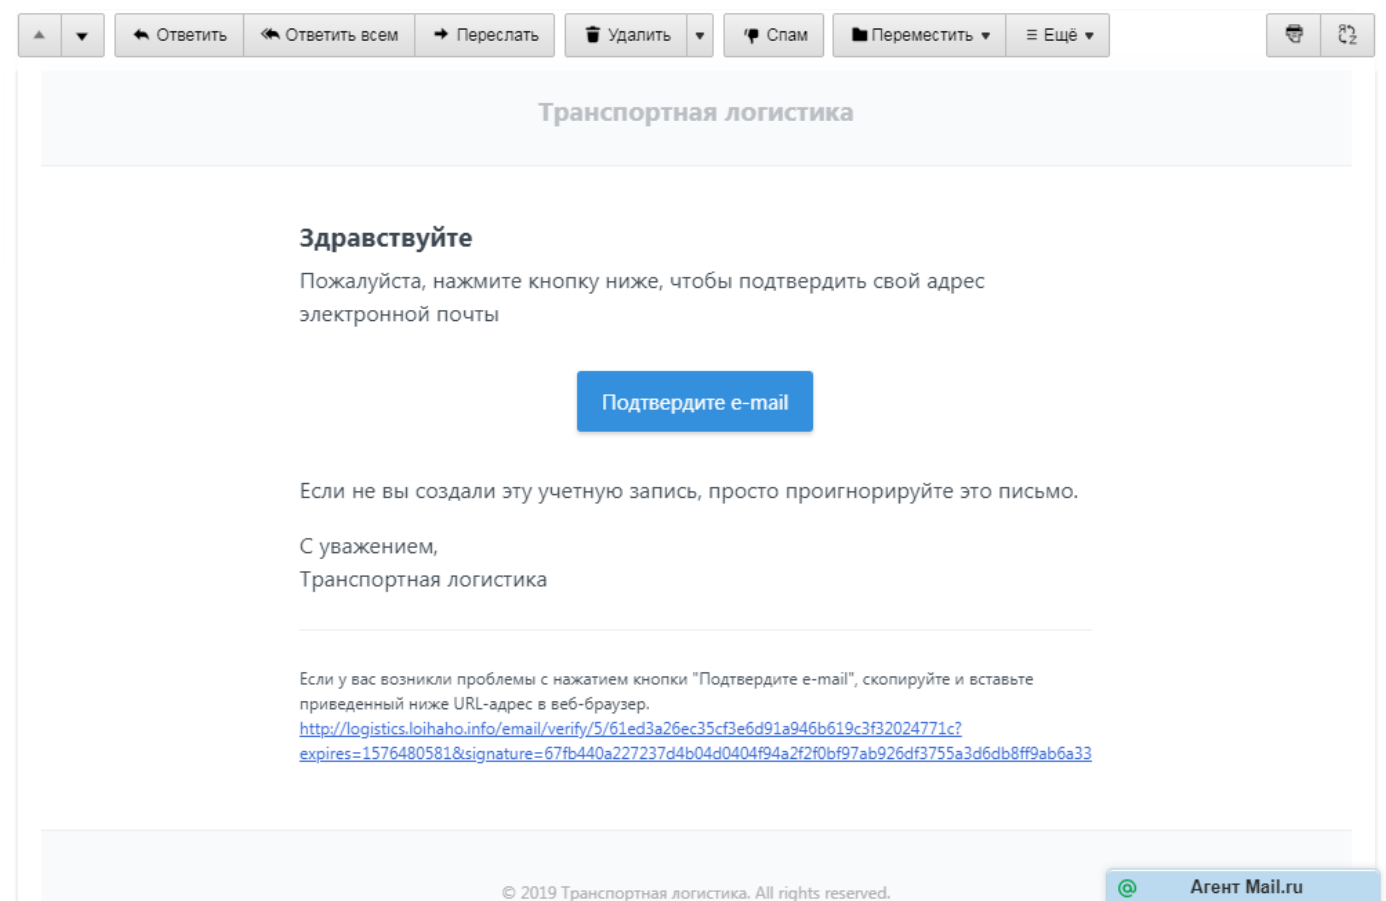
Ответить Ответить всем Переслать Удалить Спам Переместить Ещё

Транспортная логистика

Здравствуйте

Пожалуйста, нажмите кнопку ниже, чтобы подтвердить свой адрес электронной почты

Подтвердите e-mail

Если не вы создали эту учетную запись, просто проигнорируйте это письмо.

С уважением,
Транспортная логистика

Если у вас возникли проблемы с нажатием кнопки "Подтвердите e-mail", скопируйте и вставьте приведенный ниже URL-адрес в веб-браузер.
http://logistics.loihaho.info/email/verify/5/61ed3a26ec35cf3e6d91a946b619c3f32024771c?expires=1576480581&signature=67fb440a227237d4b04d0404f94a2f2f0bf97ab926df3755a3d6db8ff9ab6a33

© 2019 Транспортная логистика. All rights reserved.

Агент Mail.ru